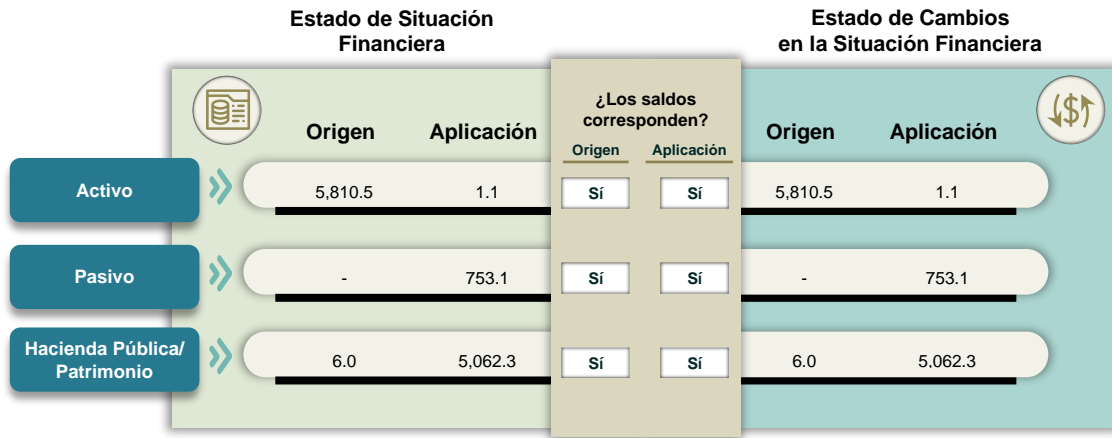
Estado de Situación Financiera

Estado de Cambios en la Situación Financiera

¿Los saldos corresponden?

| | Origen | Aplicación | Origen | Aplicación | Origen | Aplicación |
|---|---|---|---|---|---|---|
| Activo | 5,810.5 | 1.1 | Sí | Sí | 5,810.5 | 1.1 |
| Pasivo | - | 753.1 | Sí | Sí | - | 753.1 |
| Hacienda Pública/ Patrimonio | 6.0 | 5,062.3 | Sí | Sí | 6.0 | 5,062.3 |